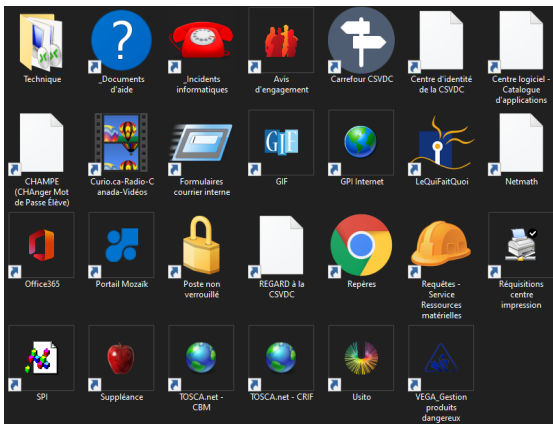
Technique

_Documents d'aide

_Incidents informatiques

Avis d'engagement

Carrefour CSVDC

Centre d'identité de la CSVDC

Centre logiciel - Catalogue d'applications

CHAMPE (CHAnger Mot de Passe Élève)

Curio.ca-Radio-Canada-Vidéos

Formulaires courrier interne

GIF

GPI Internet

LeQuiFaitQuoi

Netmath

Office365

Portail Mozaïk

Poste non verrouillé

REGARD à la CSVDC

Repères

Requêtes - Service Ressources matérielles

Réquisitions centre impression

SPI

Suppléance

TOSCA.net - CBM

TOSCA.net - CRIF

Usito

VEGA_Gestion produits dangereux